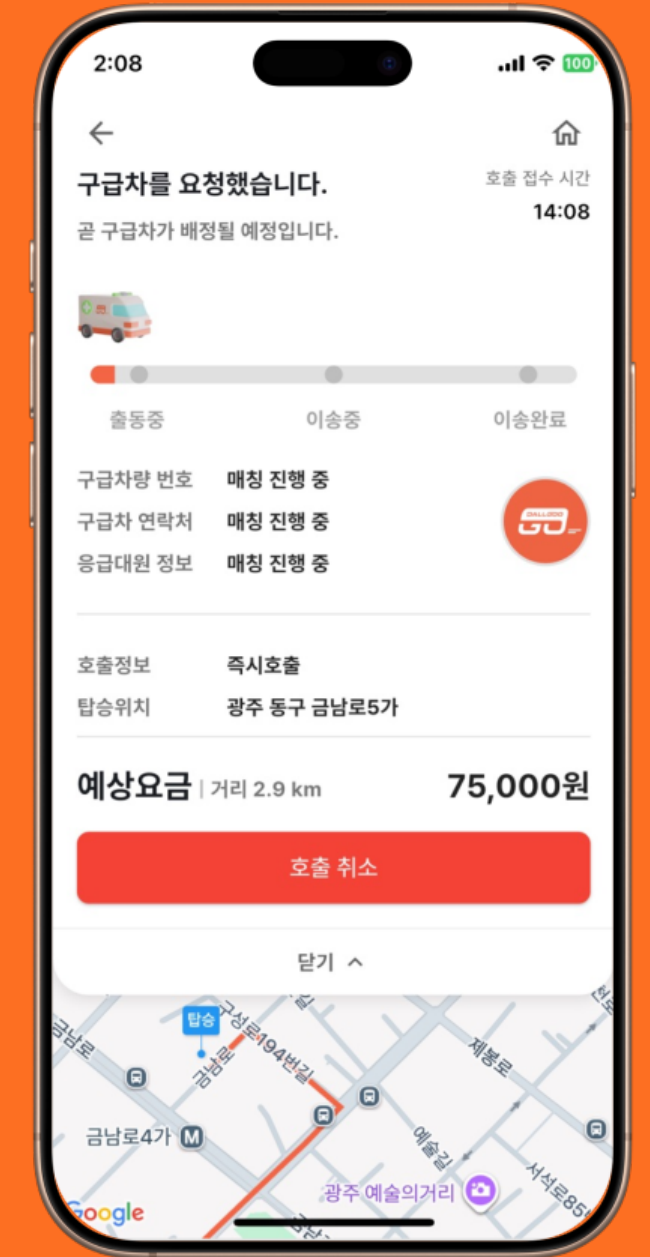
2:08

100

구급차를 요청했습니다.

호출 접수 시간
14:08

곧 구급차가 배정될 예정입니다.

출동중
이송중
이송완료

구급차량 번호 매칭 진행 중
구급차 연락처 매칭 진행 중
응급대원 정보 매칭 진행 중

GALLGGO GO

호출정보 즉시호출
탑승위치 광주 동구 금남로5가

예상요금 | 거리 2.9 km 75,000원

호출 취소

닫기 ^

탑승
구성로194번길
금남로
금남로
제봉로
금남로4가
예술길
광주 예술의거리
서석로85
Google